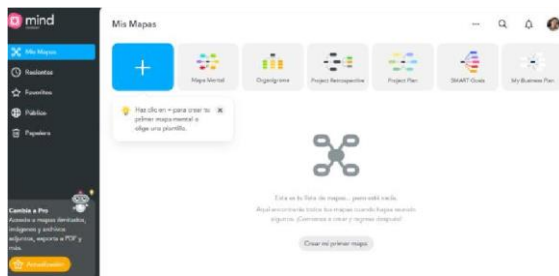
mind

Mis Mapas

Recientes

Favoritos

Público

Papelera

Cambia a Pro
Acceso a mapas ilimitados, imágenes y archivos adjuntos, exporta a PDF y más.

Actualizarme

Mis Mapas

+

Mapa Mental

Organigrama

Project Retrospective

Project Plan

SMART Goals

My Business Plan

Haz clic en + para crear tu primer mapa mental o elige una plantilla.

Esta es tu lista de mapas... ¡por ahora vacía.
Aquí encontrarás todos tus mapas cuando hayas creado alguno. ¡Comienza a crear y regresa después!

Crear mi primer mapa